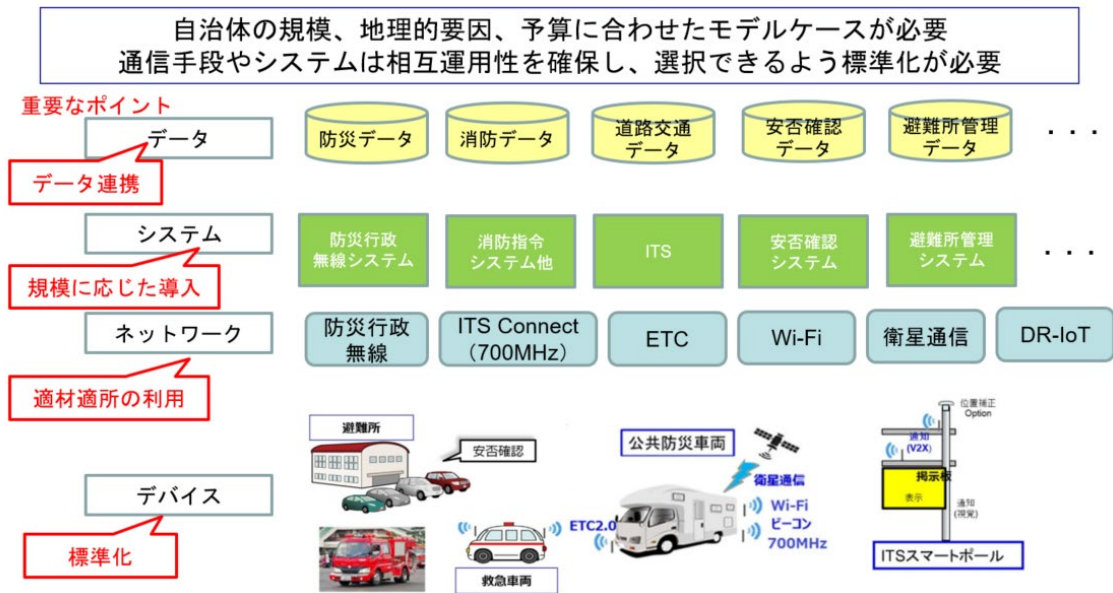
自治体の規模、地理的要因、予算に合わせたモデルケースが必要
通信手段やシステムは相互運用性を確保し、選択できるよう標準化が必要

重要なポイント

データ
データ連携
防災データ
消防データ
道路交通データ
安否確認データ
避難所管理データ
・・・

システム
規模に応じた導入
防災行政無線システム
消防指令システム他
ITS
安否確認システム
避難所管理システム
・・・

ネットワーク
適材適所の利用
防災行政無線
ITS Connect (700MHz)
ETC
Wi-Fi
衛星通信
DR-IoT

デバイス
標準化
避難所
安否確認
救急車両
公共防災車両
衛星通信
ETC2.0
Wi-Fi
ビーコン
700MHz
位置補正
Option
通知
(V2X)
掲示板
表示
通知
(視覚)
ITSスマートポール